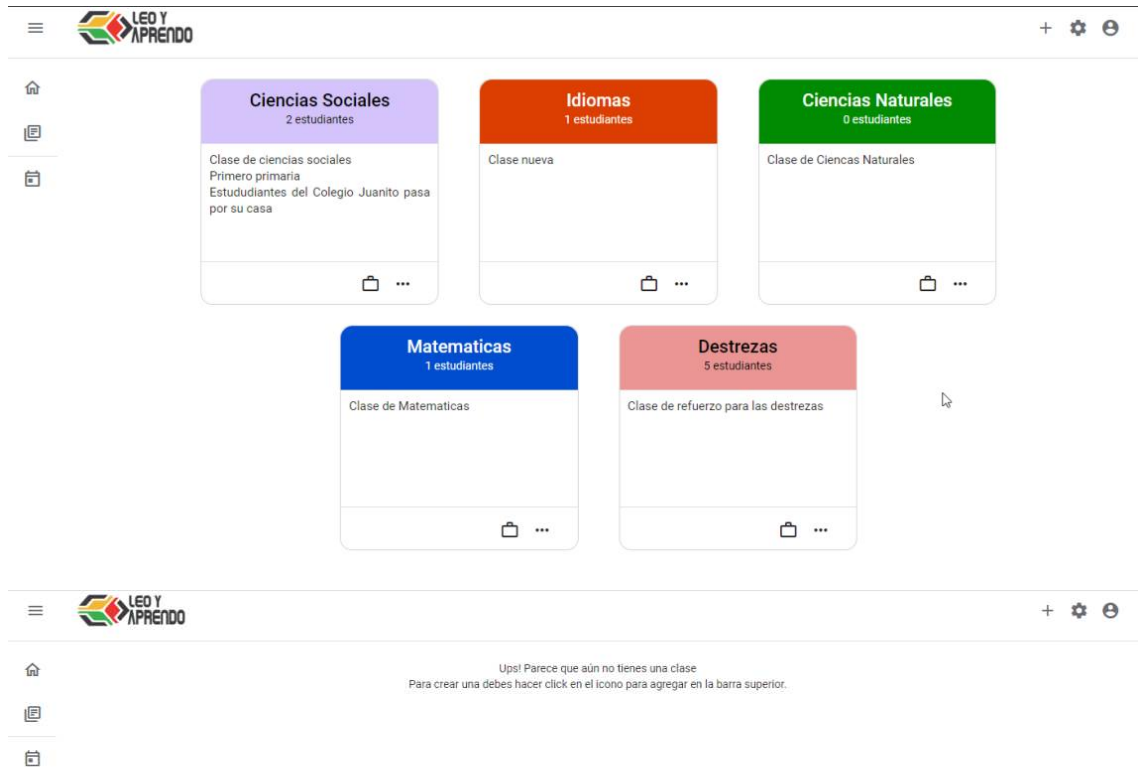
LEO Y APRENDO

Ciencias Sociales
2 estudiantes

Clase de ciencias sociales
Primero primaria
Estududiantes del Colegio Juanito pasa por su casa

Idiomas
1 estudiantes

Clase nueva

Ciencias Naturales
0 estudiantes

Clase de Ciencas Naturales

Matematicas
1 estudiantes

Clase de Matematicas

Destrezas
5 estudiantes

Clase de refuerzo para las destrezas

LEO Y APRENDO

Ups! Parece que aún no tienes una clase
Para crear una debes hacer click en el icono para agregar en la barra superior.